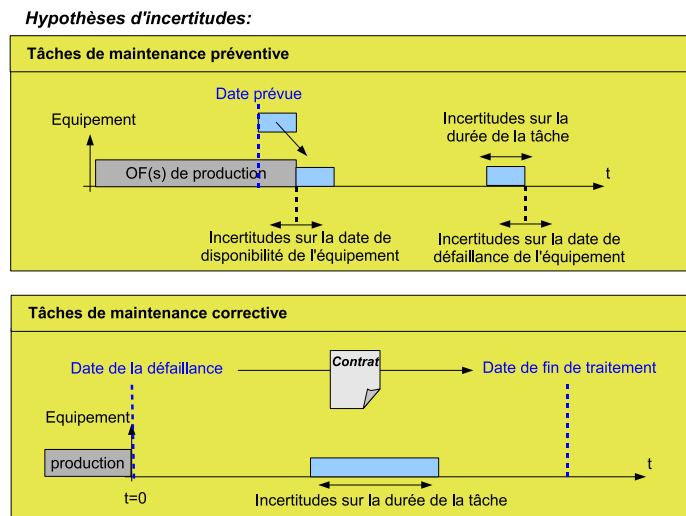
Hypothèses d'incertitudes:

Tâches de maintenance préventive

Date prévue

Equipement

Incertitudes sur la durée de la tâche

OF(s) de production

t

Incertitudes sur la date de disponibilité de l'équipement

Incertitudes sur la date de défaillance de l'équipement

Tâches de maintenance corrective

Date de la défaillance

Contrat

Date de fin de traitement

Equipement

production

t

t=0

Incertitudes sur la durée de la tâche